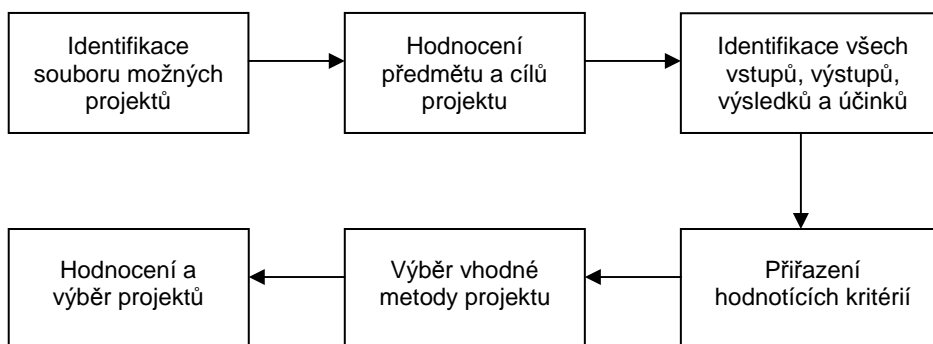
Identifikace souboru možných projektů

Hodnocení předmětu a cílů projektu

Identifikace všech vstupů, výstupů, výsledků a účinků

Přiřazení hodnotících kritérií

Výběr vhodné metody projektu

Hodnocení a výběr projektů